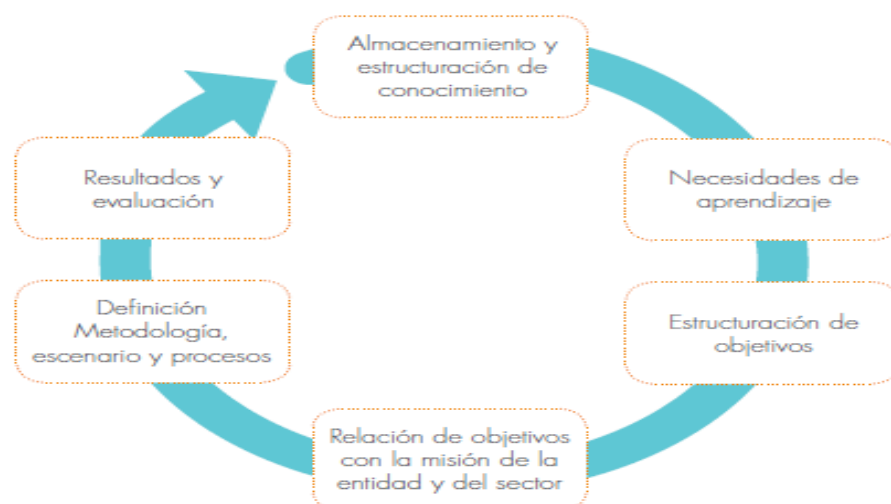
Almacenamiento y estructuración de conocimiento

Necesidades de aprendizaje

Estructuración de objetivos

Relación de objetivos con la misión de la entidad y del sector

Definición Metodología, escenario y procesos

Resultados y evaluación